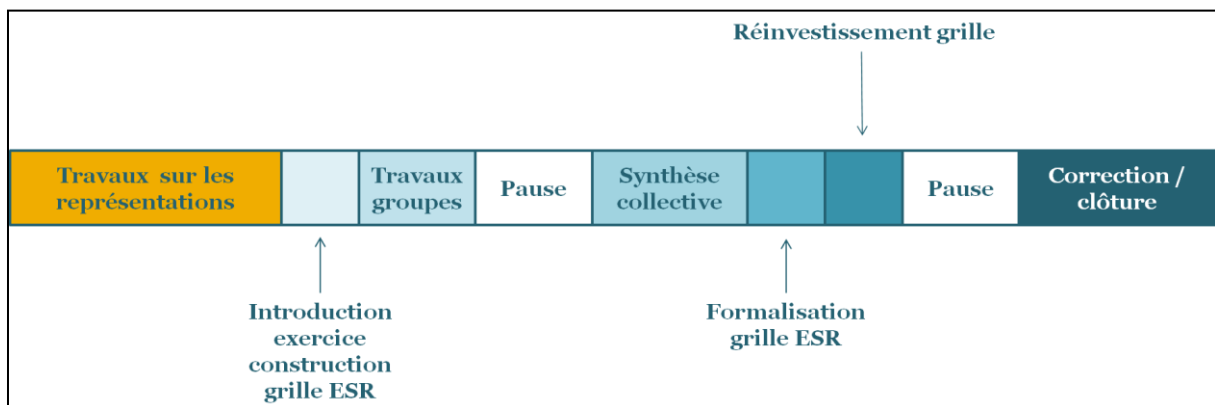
Réinvestissement grille

| Travaux sur les représentations | | Travaux groupes | Pause | Synthèse collective | | | Pause | Correction / clôture |
|---|---|---|---|---|---|---|---|---|

Introduction exercice construction grille ESR

Formalisation grille ESR